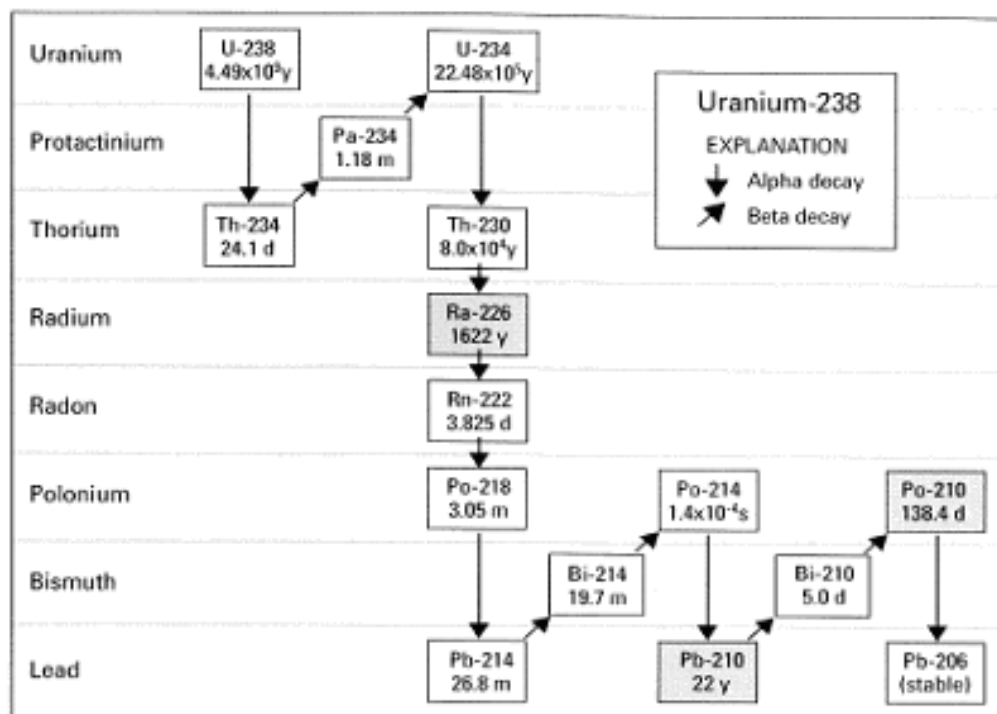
Uranium

Protactinium

Thorium

Radium

Radon

Polonium

Bismuth

Lead

U-238
$4.49 \times 10^9$y

Pa-234
1.18 m

Th-234
24.1 d

U-234
$2.48 \times 10^5$y

Th-230
$8.0 \times 10^4$y

Ra-226
1622 y

Rn-222
3.825 d

Po-218
3.05 m

Pb-214
26.8 m

Bi-214
19.7 m

Po-214
$1.4 \times 10^{-4}$s

Pb-210
22 y

Bi-210
5.0 d

Po-210
138.4 d

Pb-206
(stable)

Uranium-238

EXPLANATION

Alpha decay

Beta decay